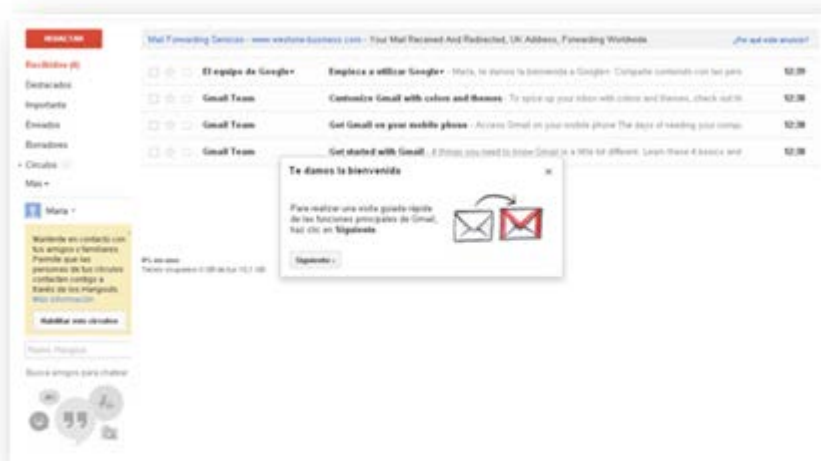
REDACTAR

Recibidos (4)
Destacados
Importante
Enviados
Borradores
Círculos
Más

María

Mantente en contacto con tus amigos y familiares. Permite que las personas de tus círculos contacten contigo a través de los Hangouts. Más información

Habilitar mis círculos

Nuevo Hangout

Busca amigos para chatear

Mail Forwarding Services - www.westone-business.com - Your Mail Received And Redirected, UK Address, Forwarding Worldwide

¿Por qué este anuncio?

| | | | |
|---|---|---|---|
| El equipo de Google+ | Empieza a utilizar Google+ - María, te damos la bienvenida a Google+. Comparte contenido con las pers | 12:39 |
| Gmail Team | Customize Gmail with colors and themes - To spice up your inbox with colors and themes, check out th | 12:38 |
| Gmail Team | Get Gmail on your mobile phone - Access Gmail on your mobile phone The days of needing your comp | 12:38 |
| Gmail Team | Get started with Gmail - 4 things you need to know Gmail is a little bit different. Learn these 4 basics and | 12:38 |

0% en uso
Tienes ocupados 0 GB de tus 10,1 GB

Te damos la bienvenida

Para realizar una visita guiada rápida de las funciones principales de Gmail, haz clic en Siguiente.

Siguiente »